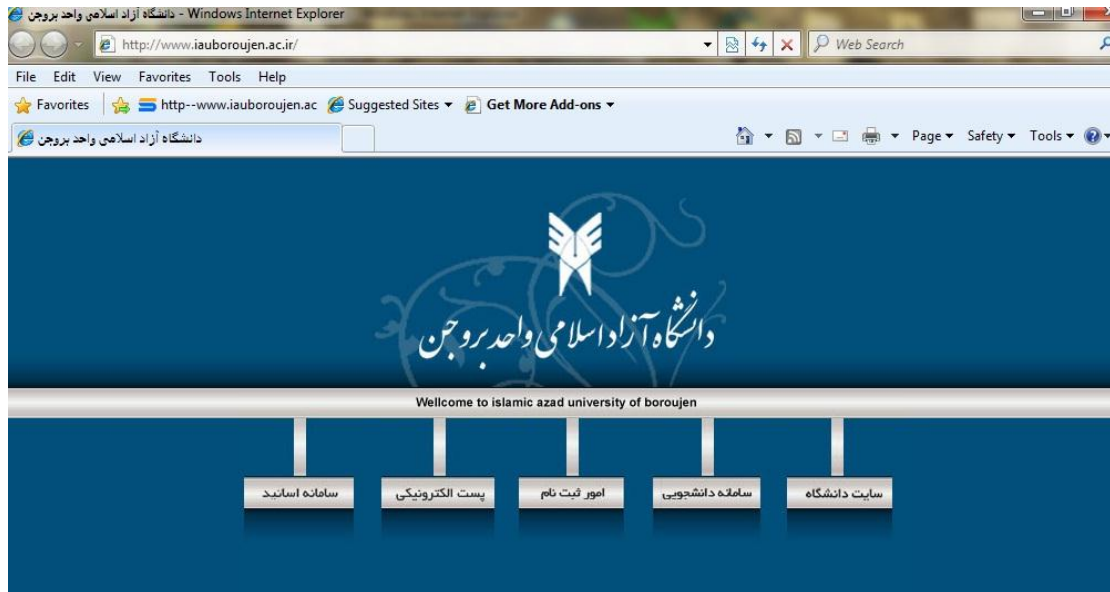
دانشگاه آزاد اسلامی واحد بروجن - Windows Internet Explorer

http://www.iauboroujen.ac.ir/

Web Search

File Edit View Favorites Tools Help

Favorites http--www.iauboroujen.ac Suggested Sites ▾ Get More Add-ons ▾

دانشگاه آزاد اسلامی واحد بروجن

Page ▾ Safety ▾ Tools ▾

دانشگاه آزاد اسلامی واحد بروجن

Wellcome to islamic azad university of boroujen

سایت دانشگاه

سامانه دانشجویی

امور ثبت نام

پست الکترونیکی

سامانه اساتید